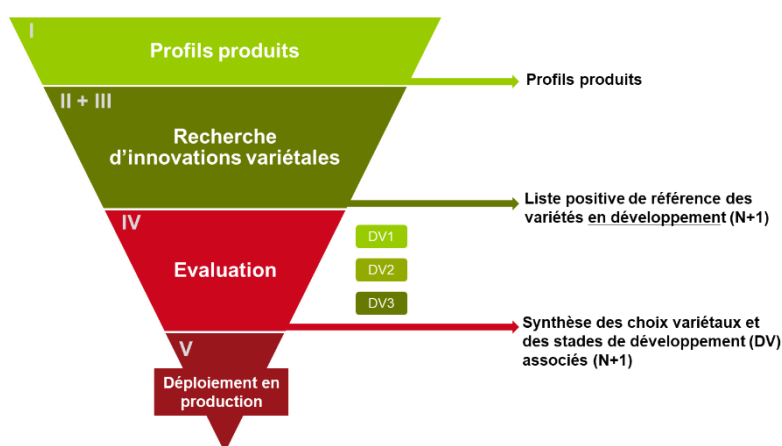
I

Profils produits

Profils produits

II + III

Recherche d’innovations variétales

Liste positive de référence des variétés en développement (N+1)

IV

Evaluation

DV1

DV2

DV3

Synthèse des choix variétaux et des stades de développement (DV) associés (N+1)

V

Déploiement en production